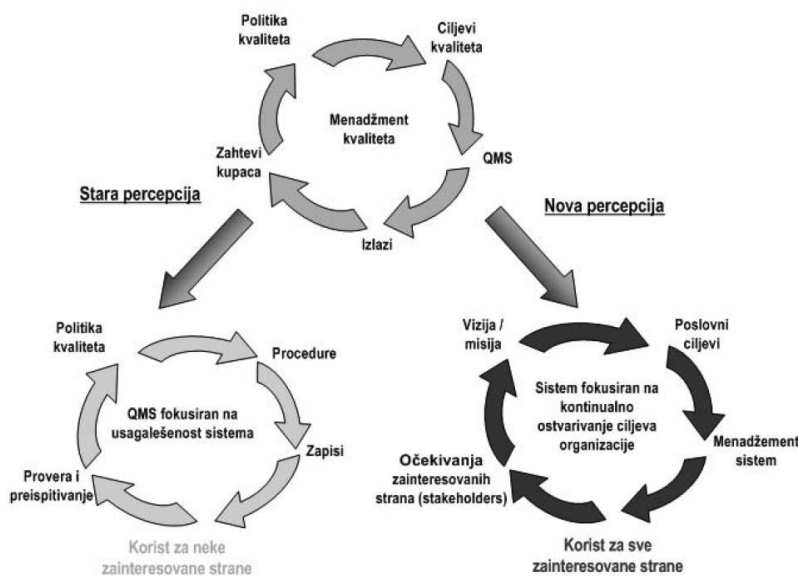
Politika kvaliteta

Ciljevi kvaliteta

Menadžment kvaliteta

Zahtevi kupaca

QMS

Izlazi

Stara percepcija

Nova percepcija

Politika kvaliteta

Procedure

QMS fokusiran na usagalešenost sistema

Zapisi

Provera i preispitivanje

Korist za neke zainteresovane strane

Vizija / misija

Poslovni ciljevi

Sistem fokusiran na kontinualno ostvarivanje ciljeva organizacije

Menadžement sistem

Očekivanja zainteresovanih strana (stakeholders)

Korist za sve zainteresovane strane